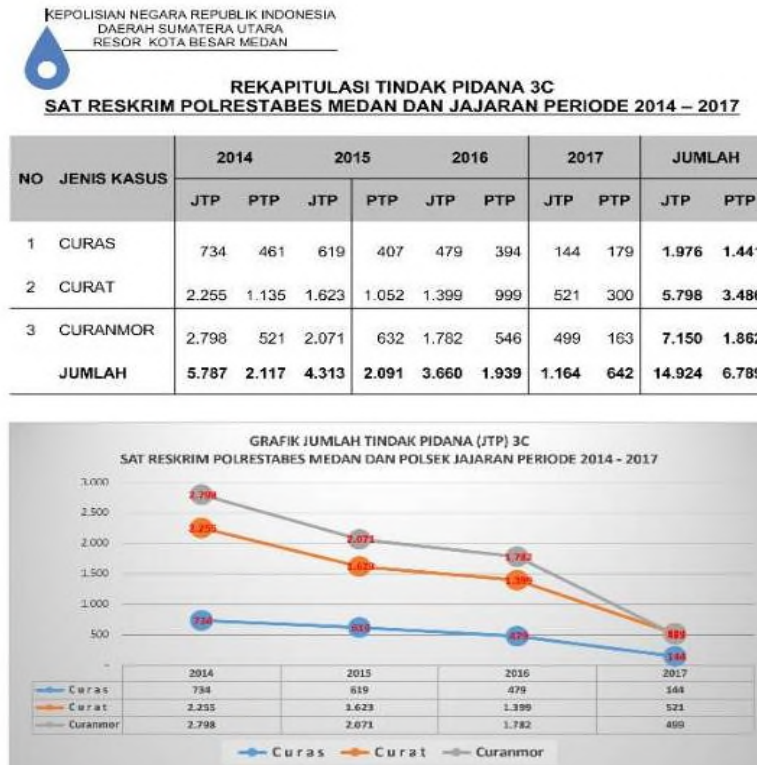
KEPOLISIAN NEGARA REPUBLIK INDONESIA
DAERAH SUMATERA UTARA
RESOR KOTA BESAR MEDAN

REKAPITULASI TINDAK PIDANA 3C
SAT RESKRIM POLRESTABES MEDAN DAN JAJARAN PERIODE 2014 – 2017

| NO | JENIS KASUS | 2014 JTP | 2014 PTP | 2015 JTP | 2015 PTP | 2016 JTP | 2016 PTP | 2017 JTP | 2017 PTP | JUMLAH JTP | JUMLAH PTP |
|---|---|---|---|---|---|---|---|---|---|---|---|
| 1 | CURAS | 734 | 461 | 619 | 407 | 479 | 394 | 144 | 179 | 1.976 | 1.44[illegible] |
| 2 | CURAT | 2.255 | 1.135 | 1.623 | 1.052 | 1.399 | 999 | 521 | 300 | 5.798 | 3.48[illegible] |
| 3 | CURANMOR | 2.798 | 521 | 2.071 | 632 | 1.782 | 546 | 499 | 163 | 7.150 | 1.86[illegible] |
| | JUMLAH | 5.787 | 2.117 | 4.313 | 2.091 | 3.660 | 1.939 | 1.164 | 642 | 14.924 | 6.78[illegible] |

GRAFIK JUMLAH TINDAK PIDANA (JTP) 3C
SAT RESKRIM POLRESTABES MEDAN DAN POLSEK JAJARAN PERIODE 2014 - 2017

3.000
2.500
2.000
1.500
1.000
500
-

2.798
2.255
734
2.071
1.623
619
1.782
1.399
479
499
144

| | 2014 | 2015 | 2016 | 2017 |
|---|---|---|---|---|
| Curas | 734 | 619 | 479 | 144 |
| Curat | 2.255 | 1.623 | 1.399 | 521 |
| Curanmor | 2.798 | 2.071 | 1.782 | 499 |

Curas Curat Curanmor